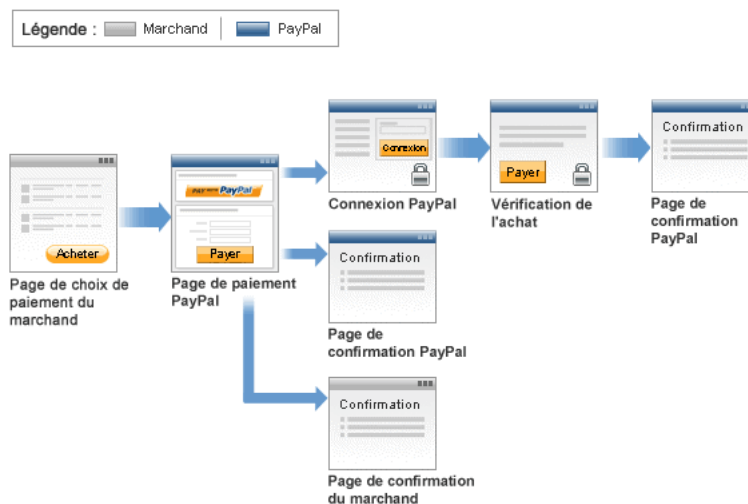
Légende : Marchand | PayPal

Acheter

Page de choix de paiement du marchand

PayPal

Payer

Page de paiement PayPal

Connexion

Connexion PayPal

Payer

Vérification de l'achat

Confirmation

Page de confirmation PayPal

Confirmation

Page de confirmation PayPal

Confirmation

Page de confirmation du marchand